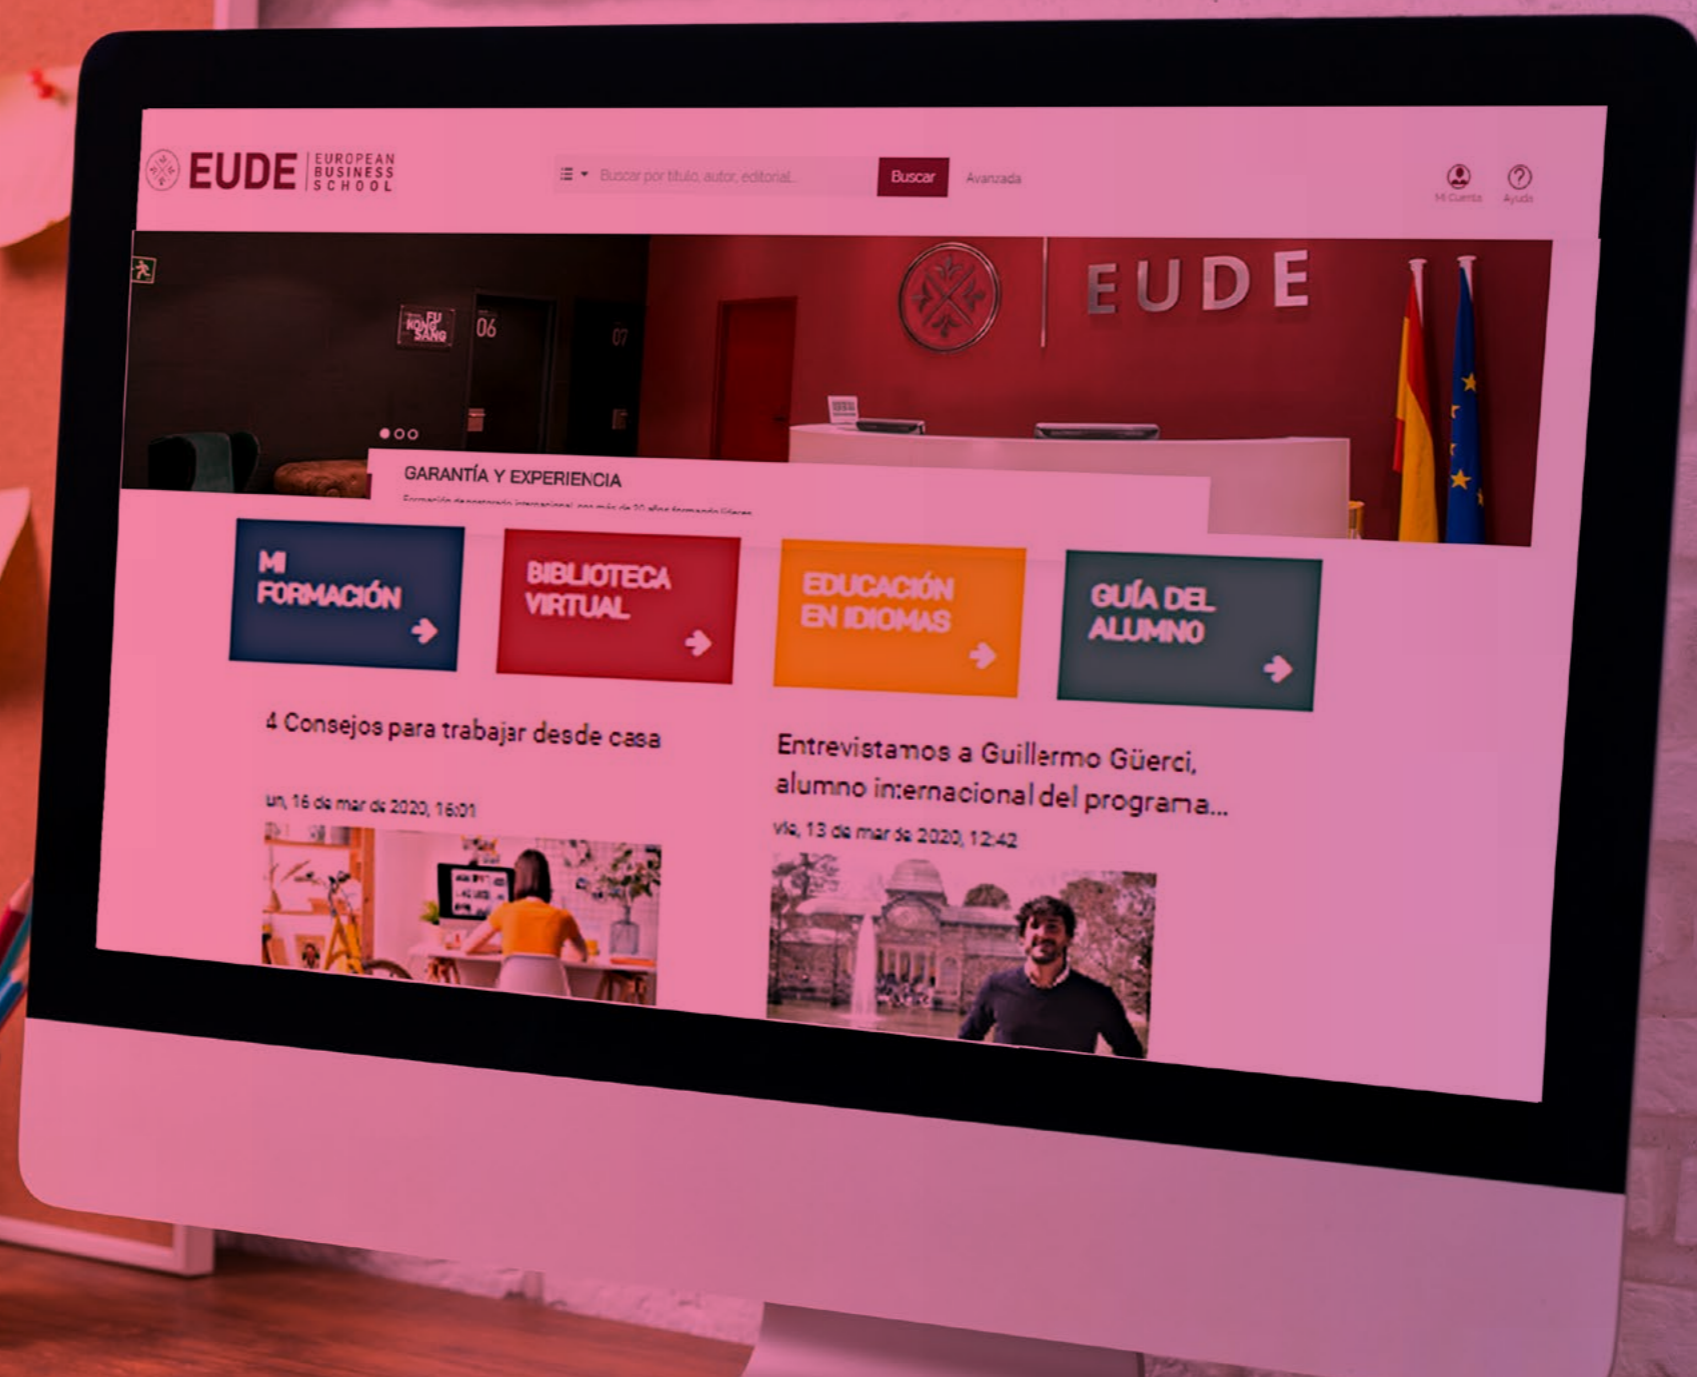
EUDE EUROPEAN BUSINESS SCHOOL

Buscar por título, autor, editorial...

Buscar

Avanzada

Mi Cuenta

Ayuda

FU KONG SANG

06

07

EUDE

GARANTÍA Y EXPERIENCIA

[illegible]

MI FORMACIÓN

BIBLIOTECA VIRTUAL

EDUCACIÓN EN IDIOMAS

GUÍA DEL ALUMNO

4 Consejos para trabajar desde casa

lun, 16 de mar de 2020, 16:01

Entrevistamos a Guillermo Güerci, alumno internacional del programa...

vie, 13 de mar de 2020, 12:42